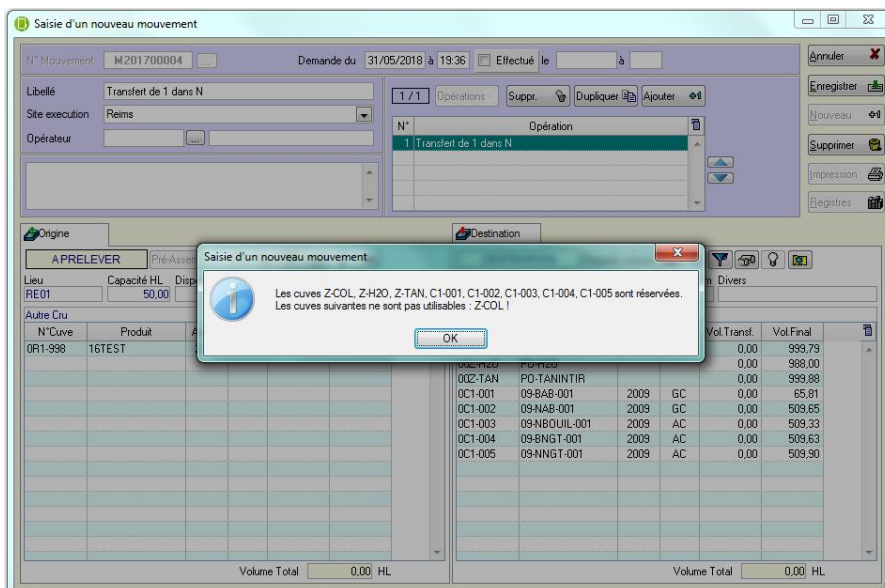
Saisie d'un nouveau mouvement

N° Mouvement M201700004 ... Demande du 31/05/2018 à 19:36 Effectué le à

Annuler
Enregistrer
Nouveau
Supprimer
Impression
Registres

Libellé Transfert de 1 dans N
Site execution Reims
Opérateur ...

1 / 1 Opérations Suppr. Dupliquer Ajouter

| N° | Opération |
|---|---|
| 1 | Transfert de 1 dans N |

Origine

APRELEVER Pré-Assem

Lieu Capacité HL Dispo
RE01 50,00

Autre Cru

| N°Cuve | Produit | A |
|---|---|---|
| 0R1-998 | 16TEST | |

Volume Total 0,00 HL

Destination

Divers

| | | | | Vol.Transf. | Vol.Final |
|---|---|---|---|---|---|
| | | | | 0,00 | 999,79 |
| 00Z-H2O | PO-H2O | | | 0,00 | 988,00 |
| 00Z-TAN | PO-TANINTIR | | | 0,00 | 999,88 |
| 0C1-001 | 09-BAB-001 | 2009 | GC | 0,00 | 65,81 |
| 0C1-002 | 09-NAB-001 | 2009 | GC | 0,00 | 509,65 |
| 0C1-003 | 09-NBOUIL-001 | 2009 | AC | 0,00 | 509,33 |
| 0C1-004 | 09-BNGT-001 | 2009 | AC | 0,00 | 509,63 |
| 0C1-005 | 09-NNGT-001 | 2009 | AC | 0,00 | 509,90 |

Volume Total 0,00 HL

Saisie d'un nouveau mouvement

Les cuves Z-COL, Z-H2O, Z-TAN, C1-001, C1-002, C1-003, C1-004, C1-005 sont réservées.
Les cuves suivantes ne sont pas utilisables : Z-COL !

OK